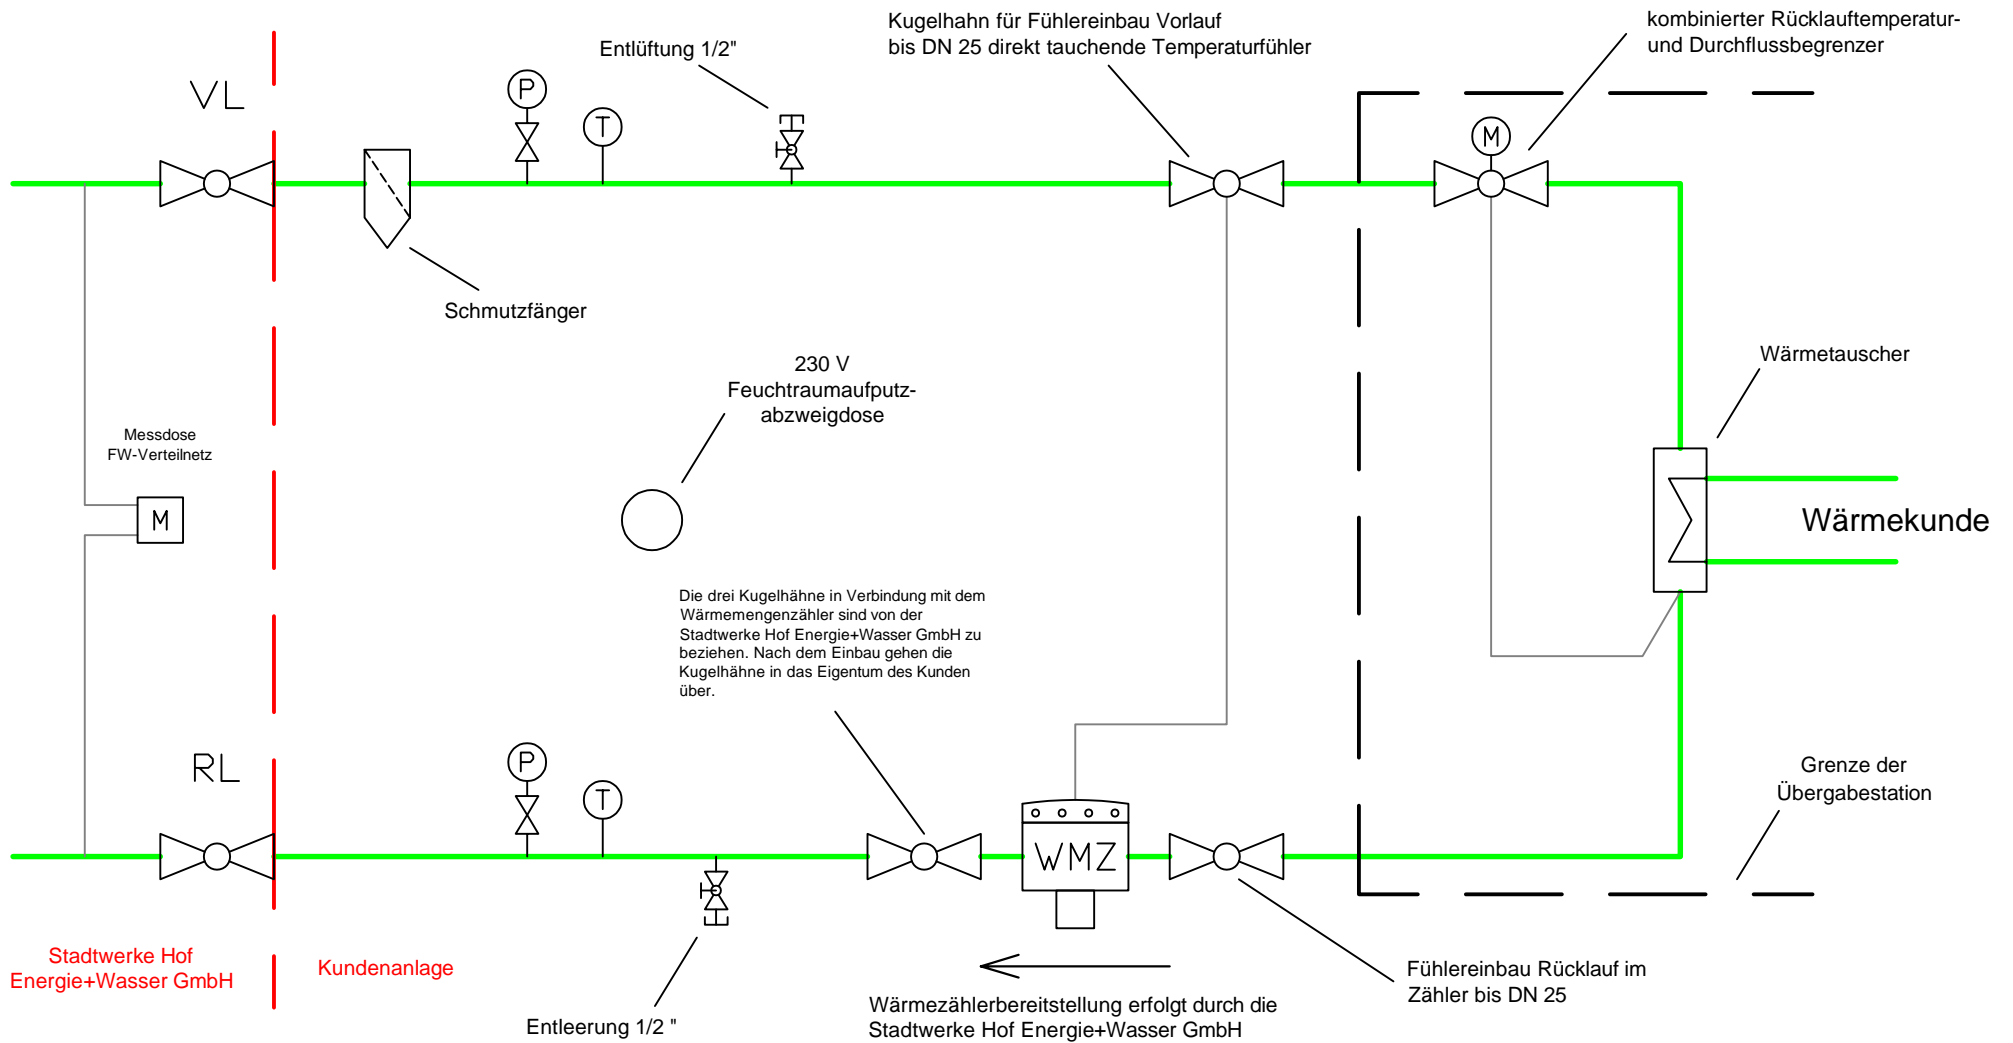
Entlüftung 1/2"

Kugelhahn für Fühlereinbau Vorlauf
bis DN 25 direkt tauchende Temperaturfühler

kombinierter Rücklauftemperatur- und Durchflussbegrenzer

VL

P

T

M

Schmutzfänger

230 V
Feuchtraumaufputz-abzweigdose

Wärmetauscher

Messdose
FW-Verteilnetz

M

Wärmekunde

Die drei Kugelhähne in Verbindung mit dem Wärmemengenzähler sind von der Stadtwerke Hof Energie+Wasser GmbH zu beziehen. Nach dem Einbau gehen die Kugelhähne in das Eigentum des Kunden über.

RL

P

T

WMZ

Grenze der
Übergabestation

Stadtwerke Hof
Energie+Wasser GmbH

Kundenanlage

Entleerung 1/2 "

Wärmezählerbereitstellung erfolgt durch die
Stadtwerke Hof Energie+Wasser GmbH

Fühlereinbau Rücklauf im
Zähler bis DN 25